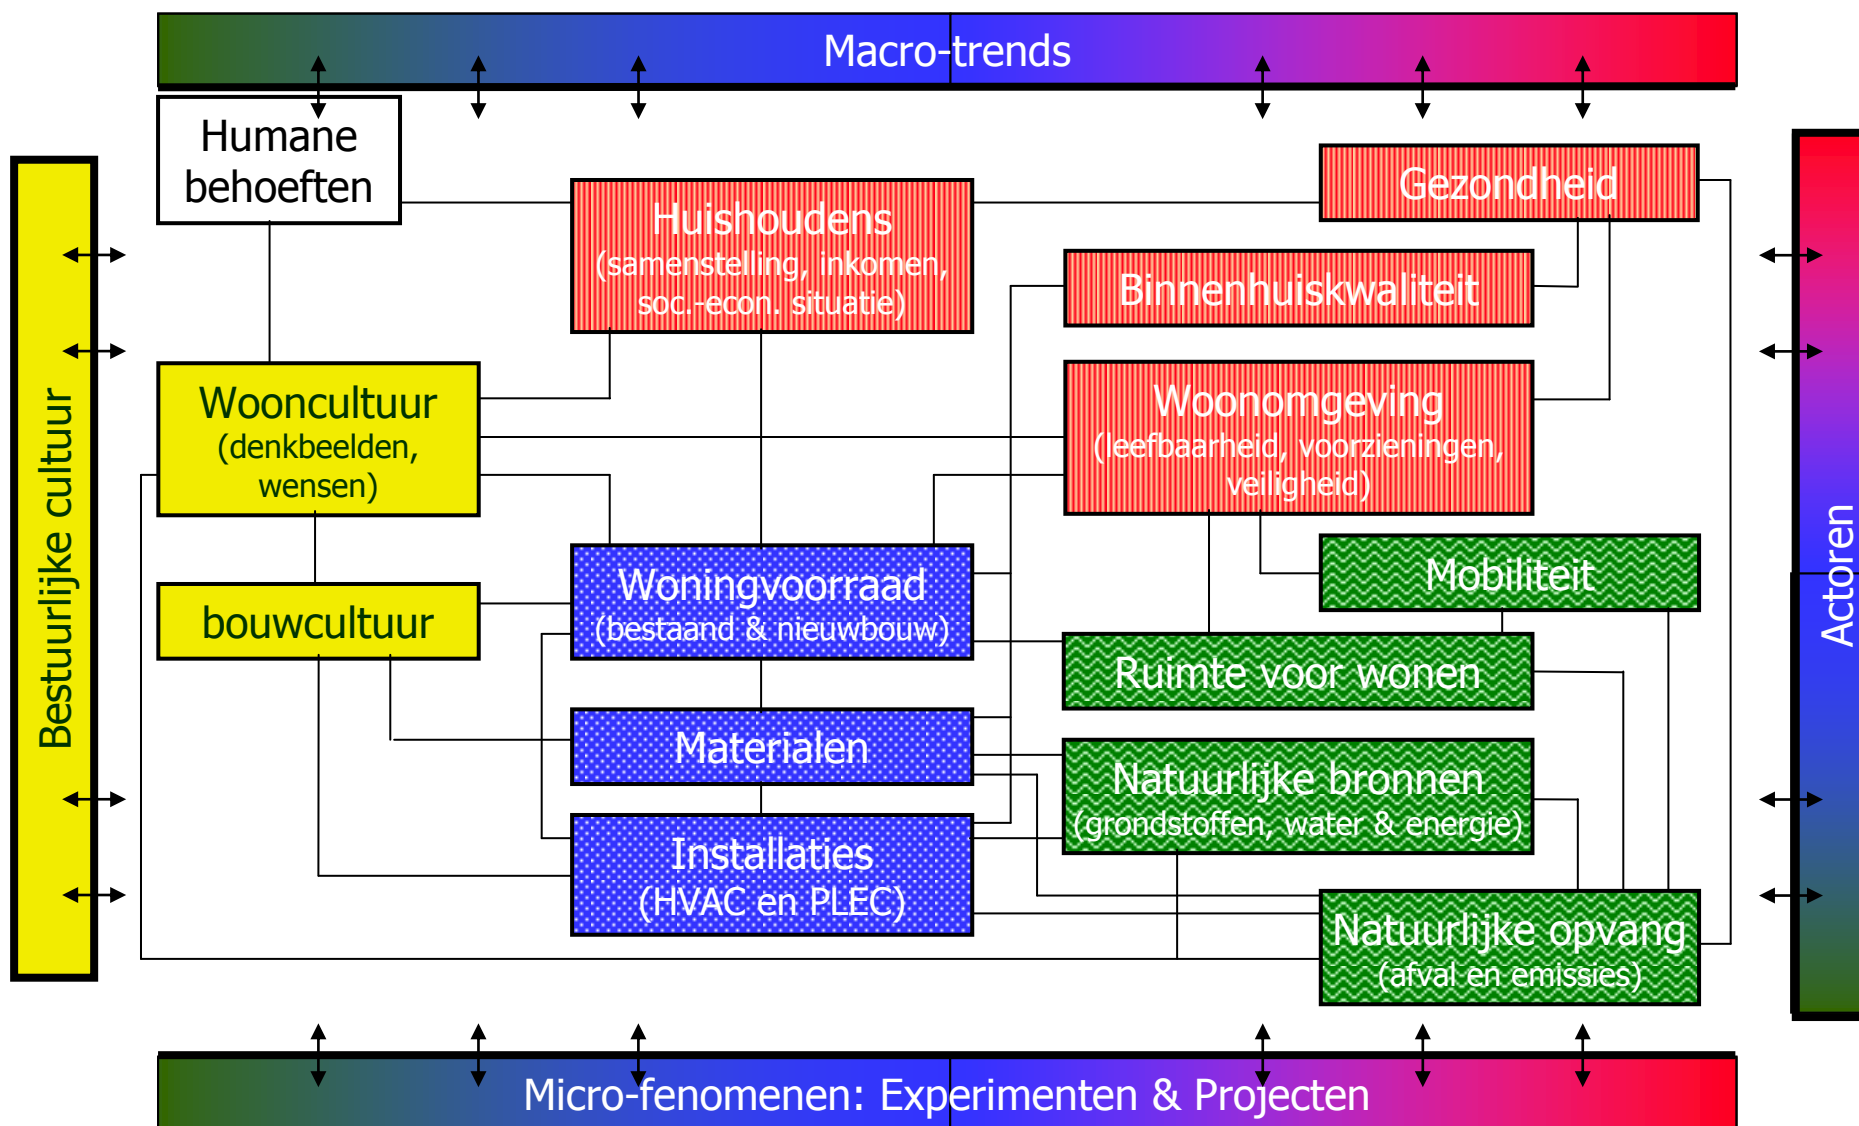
Macro-trends

Humane behoeften

Huishoudens (samenstelling, inkomen, soc.-econ. situatie)

Gezondheid

Binnenhuiskwaliteit

Wooncultuur (denkbeelden, wensen)

Woonomgeving (leefbaarheid, voorzieningen, veiligheid)

Mobiliteit

bouwcultuur

Woningvoorraad (bestaand & nieuwbouw)

Ruimte voor wonen

Materialen

Natuurlijke bronnen (grondstoffen, water & energie)

Installaties (HVAC en PLEC)

Natuurlijke opvang (afval en emissies)

Bestuurlijke cultuur

Actoren

Micro-fenomenen: Experimenten & Projecten